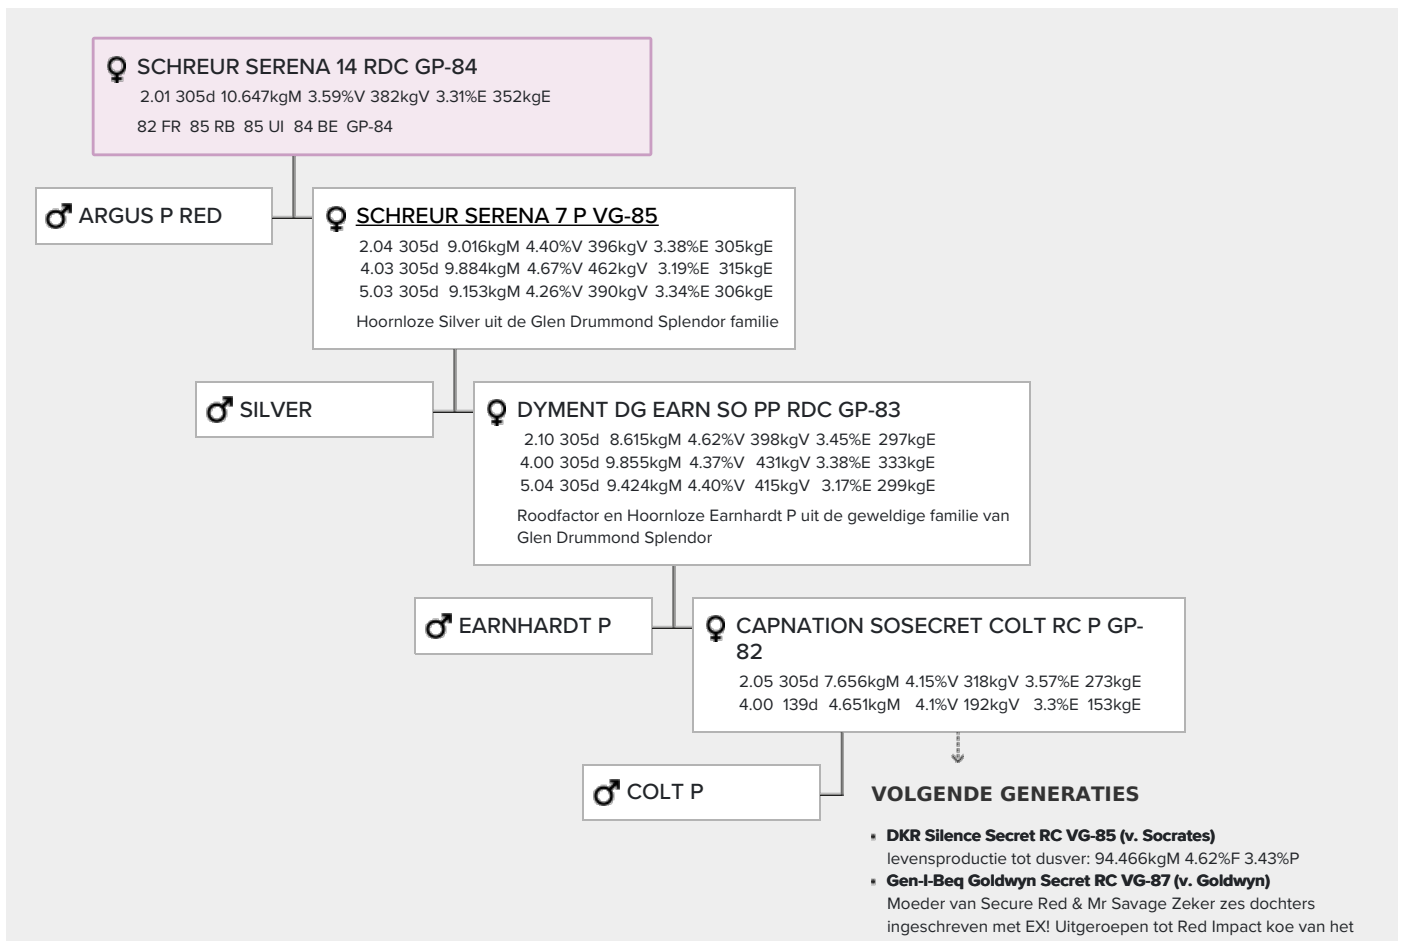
♀ SCHREUR SERENA 14 RDC GP-84
2.01 305d 10.647kgM 3.59%V 382kgV 3.31%E 352kgE
82 FR 85 RB 85 UI 84 BE GP-84

♂ ARGUS P RED

♀ SCHREUR SERENA 7 P VG-85
2.04 305d 9.016kgM 4.40%V 396kgV 3.38%E 305kgE
4.03 305d 9.884kgM 4.67%V 462kgV 3.19%E 315kgE
5.03 305d 9.153kgM 4.26%V 390kgV 3.34%E 306kgE
Hoornloze Silver uit de Glen Drummond Splendor familie

♂ SILVER

♀ DYMENT DG EARN SO PP RDC GP-83
2.10 305d 8.615kgM 4.62%V 398kgV 3.45%E 297kgE
4.00 305d 9.855kgM 4.37%V 431kgV 3.38%E 333kgE
5.04 305d 9.424kgM 4.40%V 415kgV 3.17%E 299kgE
Roodfactor en Hoornloze Earnhardt P uit de geweldige familie van Glen Drummond Splendor

♂ EARNHARDT P

♀ CAPNATION SOSECRET COLT RC P GP-82
2.05 305d 7.656kgM 4.15%V 318kgV 3.57%E 273kgE
4.00 139d 4.651kgM 4.1%V 192kgV 3.3%E 153kgE

♂ COLT P

VOLGENDE GENERATIES

- DKR Silence Secret RC VG-85 (v. Socrates)
levensproductie tot dusver: 94.466kgM 4.62%F 3.43%P
- Gen-I-Beq Goldwyn Secret RC VG-87 (v. Goldwyn)
Moeder van Secure Red & Mr Savage Zeker zes dochters ingeschreven met EX! Uitgeroepen tot Red Impact koe van het